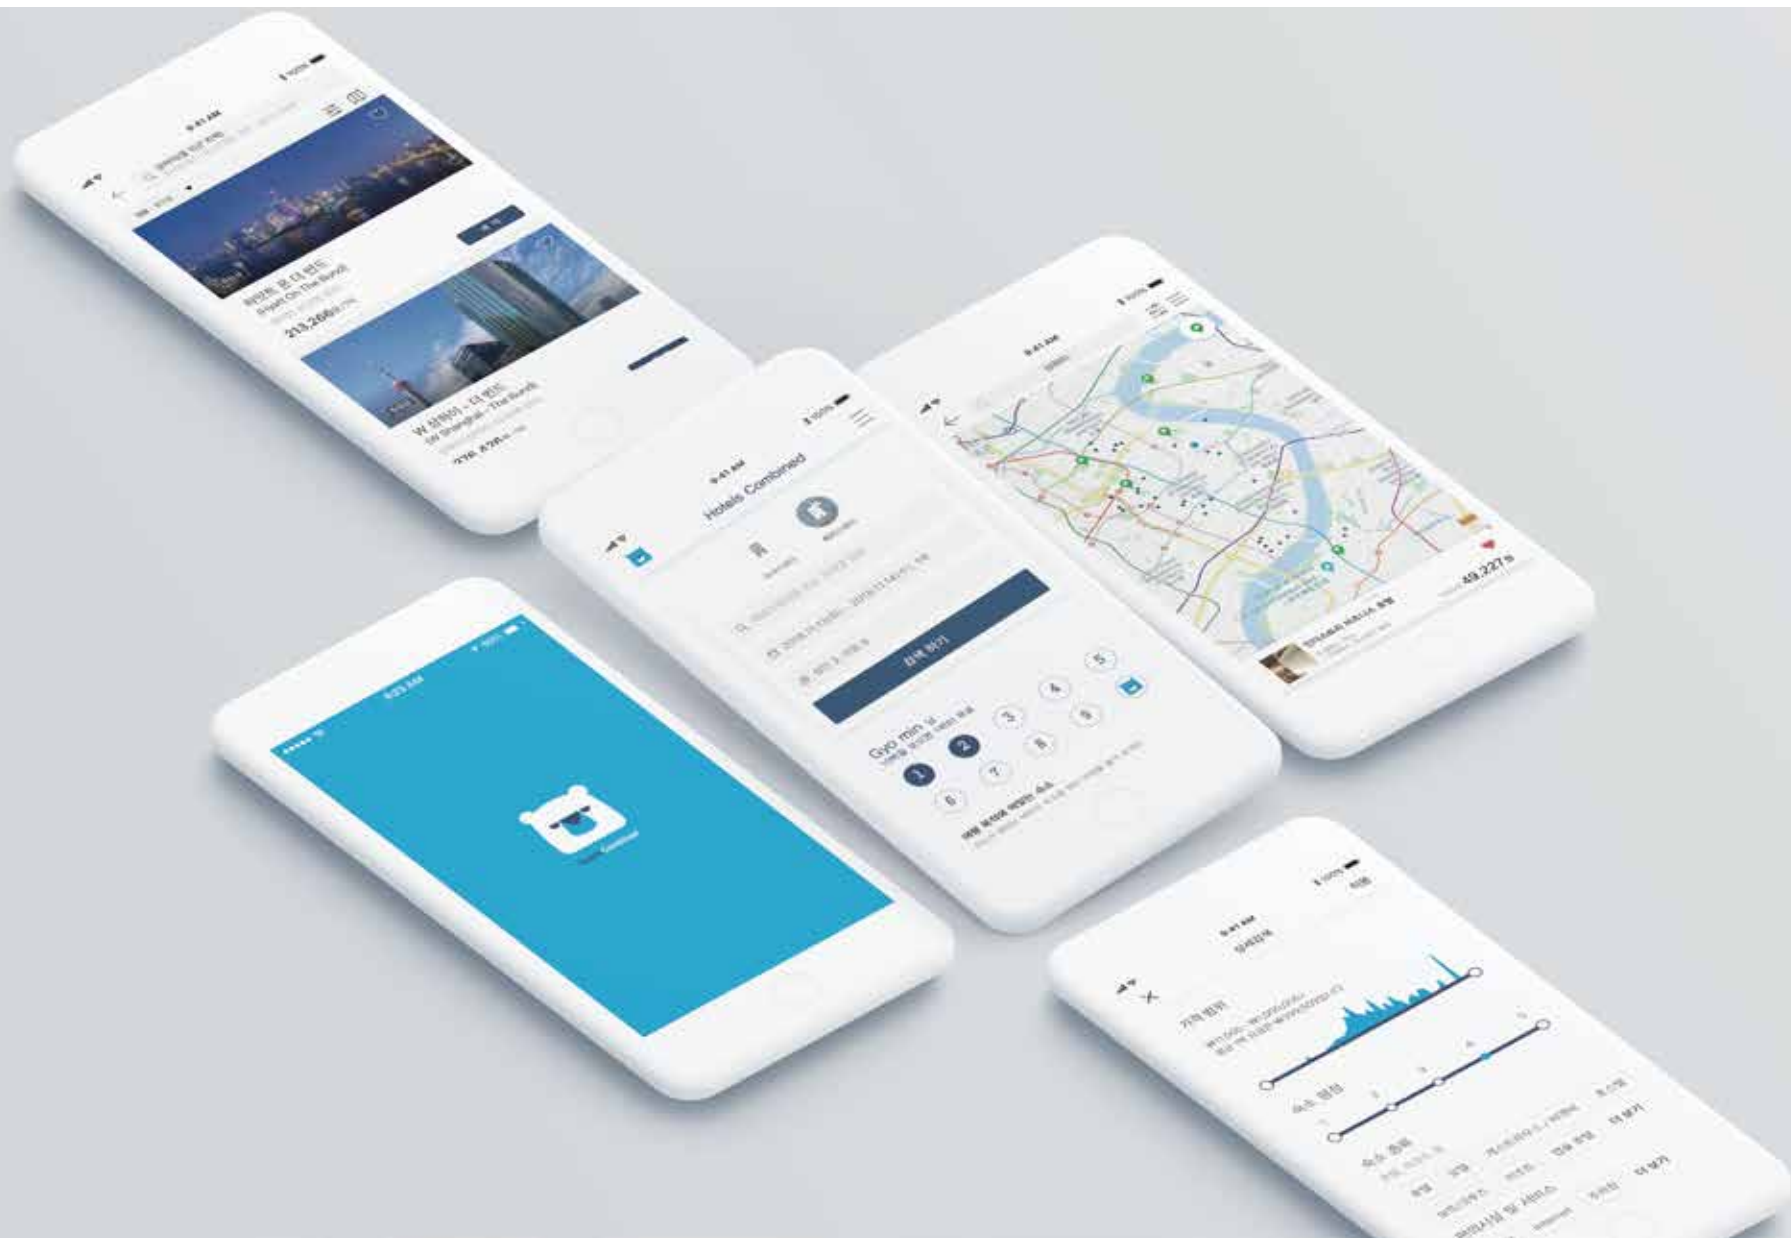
9:41 AM
100%
Fuan On The Bund
213,266
W 상하이 - 더 번드
W Shanghai - The Bund

9:41 AM
100%
Hotels Combined
검색 하기
Gyo min 님
1 2 3 4 5
6 7 8 9

9:41 AM
100%
49,227

9:23 AM
Hotels Combined

9:41 AM
100%
가격 범위
숙소 등급
숙소 종류
더 보기
더 보기